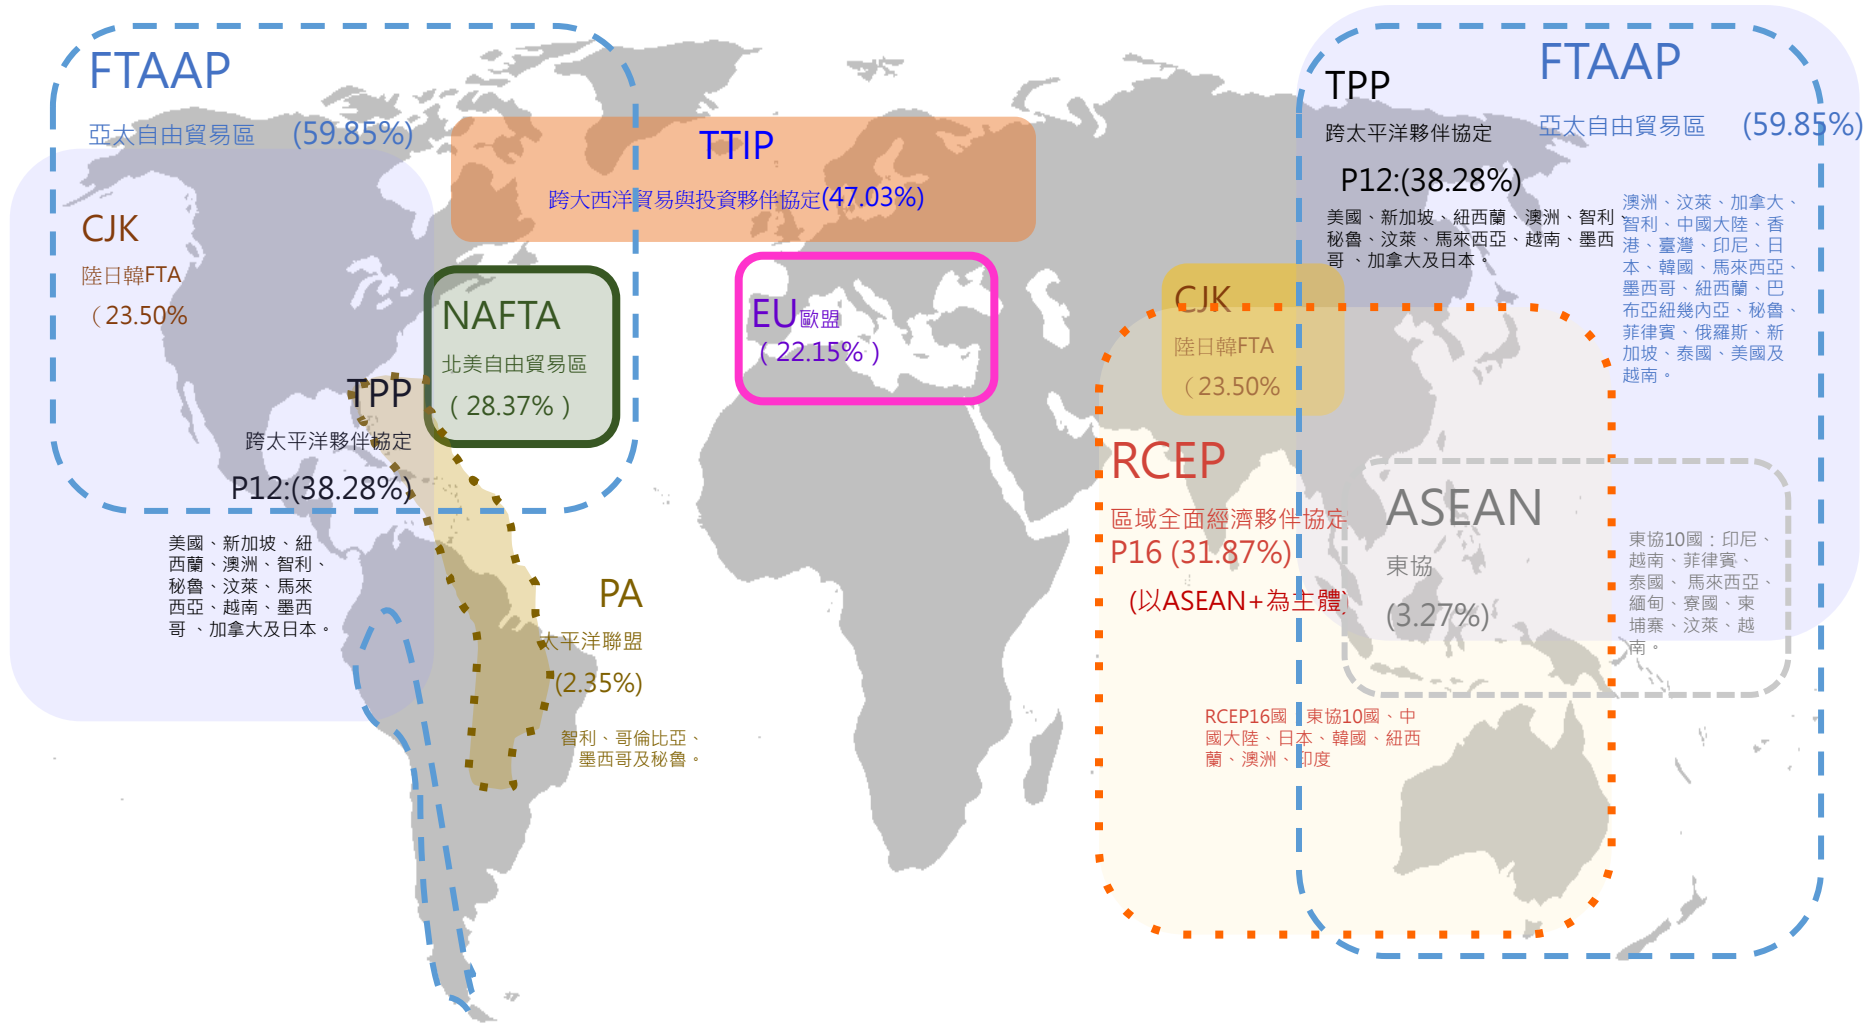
FTAAP

亞太自由貿易區 (59.85%)

CJK

陸日韓FTA

（23.50%

TPP

跨太平洋夥伴協定

P12:(38.28%)

美國、新加坡、紐西蘭、澳洲、智利、秘魯、汶萊、馬來西亞、越南、墨西哥 、加拿大及日本。

TTIP

跨大西洋貿易與投資夥伴協定(47.03%)

NAFTA

北美自由貿易區

（28.37%）

EU歐盟

（22.15%）

PA

太平洋聯盟

(2.35%)

智利、哥倫比亞、墨西哥及秘魯。

TPP

跨太平洋夥伴協定

P12:(38.28%)

美國、新加坡、紐西蘭、澳洲、智利、秘魯、汶萊、馬來西亞、越南、墨西哥 、加拿大及日本。

FTAAP

亞太自由貿易區 (59.85%)

澳洲、汶萊、加拿大、智利、中國大陸、香港、臺灣、印尼、日本、韓國、馬來西亞、墨西哥、紐西蘭、巴布亞紐幾內亞、秘魯、菲律賓、俄羅斯、新加坡、泰國、美國及越南。

CJK

陸日韓FTA

（23.50%

RCEP

區域全面經濟夥伴協定

P16 (31.87%)

(以ASEAN+為主體)

RCEP16國：東協10國、中國大陸、日本、韓國、紐西蘭、澳洲、印度

ASEAN

東協

(3.27%)

東協10國：印尼、越南、菲律賓、泰國、馬來西亞、緬甸、寮國、柬埔寨、汶萊、越南。